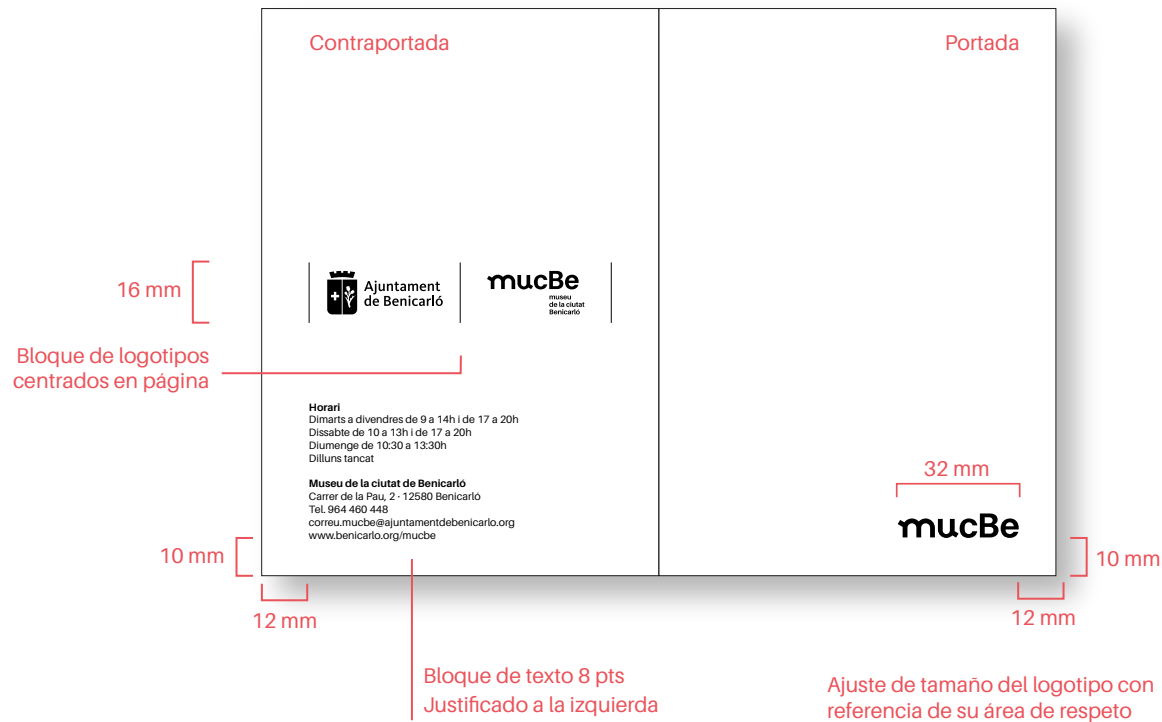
Contraportada

Portada

16 mm

Ajuntament de Benicarló

mucBe
museu de la ciutat Benicarló

Bloque de logotipos centrados en página

Horari
Dimarts a divendres de 9 a 14h i de 17 a 20h
Dissabte de 10 a 13h i de 17 a 20h
Diumenge de 10:30 a 13:30h
Dilluns tancat

Museu de la ciutat de Benicarló
Carrer de la Pau, 2 · 12580 Benicarló
Tel. 964 460 448
correu.mucbe@ajuntamentdebenicarlo.org
www.benicarlo.org/mucbe

32 mm

mucBe

10 mm

12 mm

10 mm

12 mm

Bloque de texto 8 pts
Justificado a la izquierda

Ajuste de tamaño del logotipo con referencia de su área de respeto